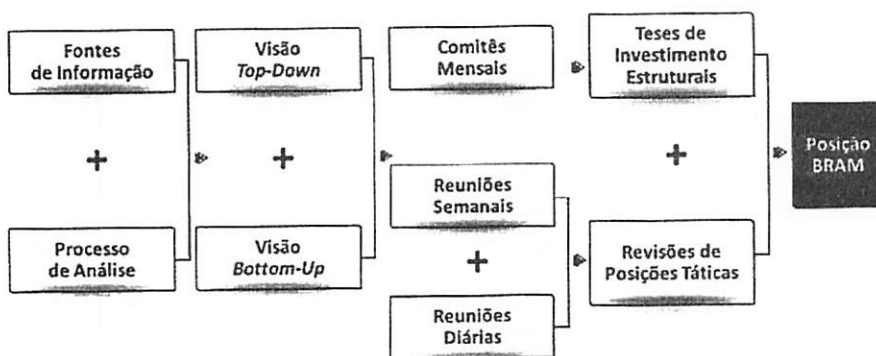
Fontes de Informação

+

Processo de Análise

Visão *Top-Down*

+

Visão *Bottom-Up*

Comitês Mensais

Reuniões Semanais

+

Reuniões Diárias

Teses de Investimento Estruturais

+

Revisões de Posições Táticas

Posição BRAM